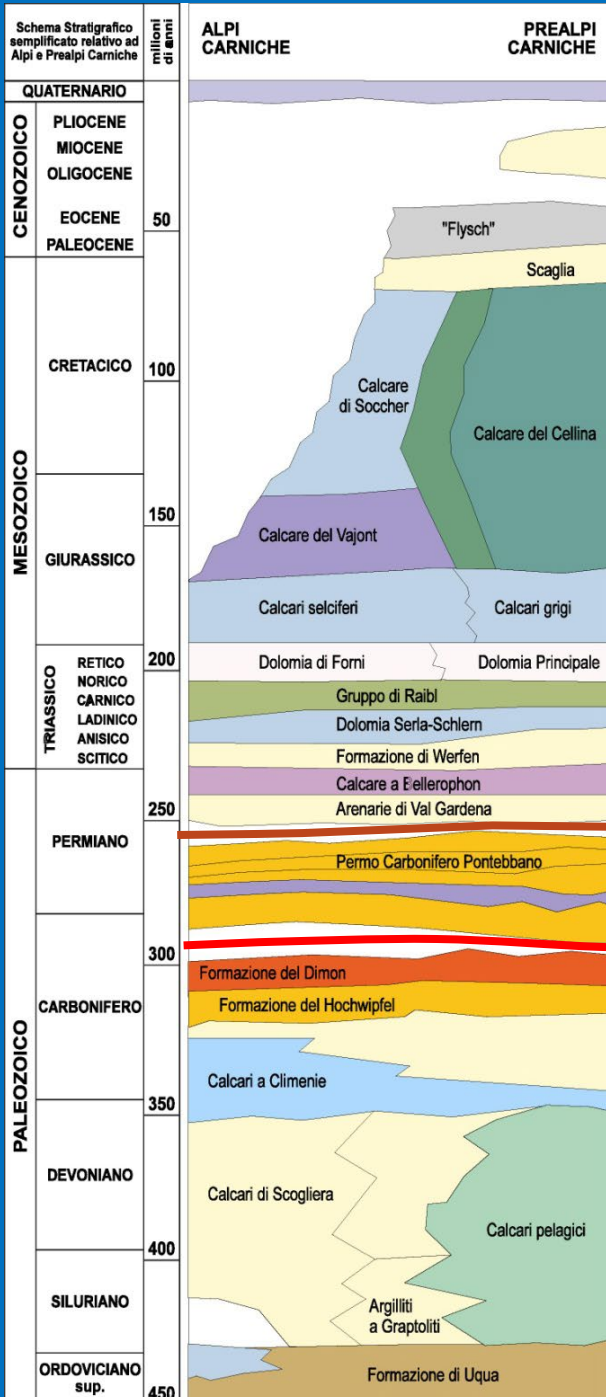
Schema Stratigrafico semplificato relativo ad Alpi e Prealpi Carniche

milioni di anni

ALPI CARNICHE

PREALPI CARNICHE

QUATERNARIO

CENOZOICO

PLIOCENE
MIOCENE
OLIGOCENE
EOCENE
PALEOCENE

50

"Flysch"

Scaglia

MESOZOICO

CRETACICO

100

Calcare di Soccher

Calcare del Cellina

150

GIURASSICO

Calcare del Vajont

Calcari selciferi

Calcari grigi

TRIASSICO

RETICO
NORICO
CARNICO
LADINICO
ANISICO
SCITICO

200

Dolomia di Forni

Dolomia Principale

Gruppo di Raibl

Dolomia Serla-Schlern

Formazione di Werfen

Calcare a Bellerophon

250

Arenarie di Val Gardena

PALEOZOICO

PERMIANO

Permo Carbonifero Pontebbano

300

CARBONIFERO

Formazione del Dimon

Formazione del Hochwipfel

Calcari a Climenie

350

DEVONIANO

Calcari di Scogliera

Calcari pelagici

400

SILURIANO

Argilliti a Graptoliti

ORDOVICIANO sup.

450

Formazione di Uqua